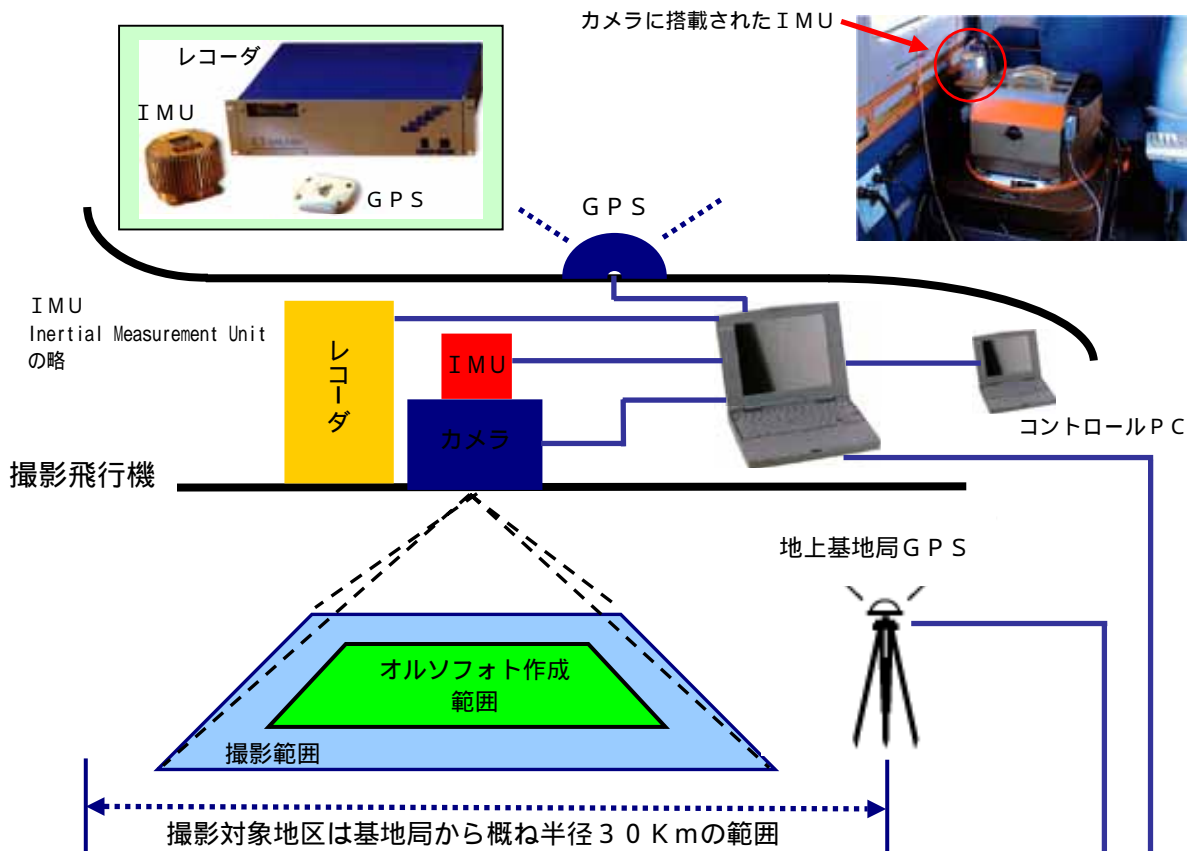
レコーダ

ＩＭＵ

ＧＰＳ

カメラに搭載されたＩＭＵ

ＧＰＳ

ＩＭＵ
Inertial Measurement Unit
の略

レコーダ

ＩＭＵ

カメラ

コントロールＰＣ

撮影飛行機

地上基地局ＧＰＳ

オルソフォト作成
範囲

撮影範囲

撮影対象地区は基地局から概ね半径３０Ｋｍの範囲